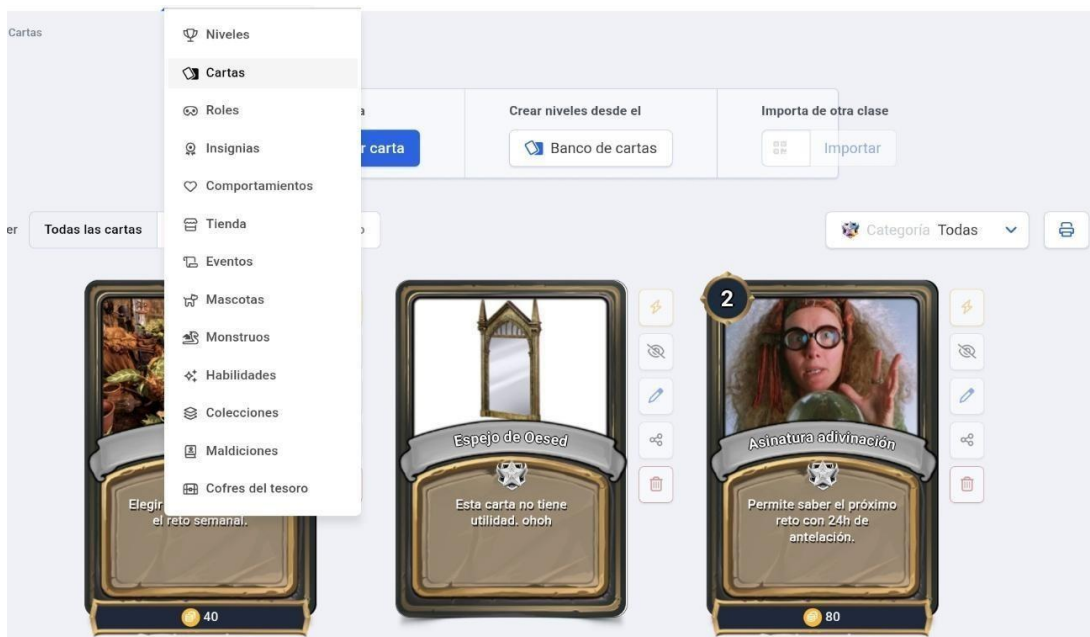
Cartas

Niveles
Cartas
Roles
Insignias
Comportamientos
Tienda
Eventos
Mascotas
Monstruos
Habilidades
Colecciones
Maldiciones
Cofres del tesoro

a
r carta

Crear niveles desde el
Banco de cartas

Importa de otra clase
Importar

er
Todas las cartas

Categoría Todas

Elegir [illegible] el reto semanal.
40

Espejo de Oesed
Esta carta no tiene utilidad. ohoh

2
Asinatura adivinación
Permite saber el próximo reto con 24h de antelación.
80